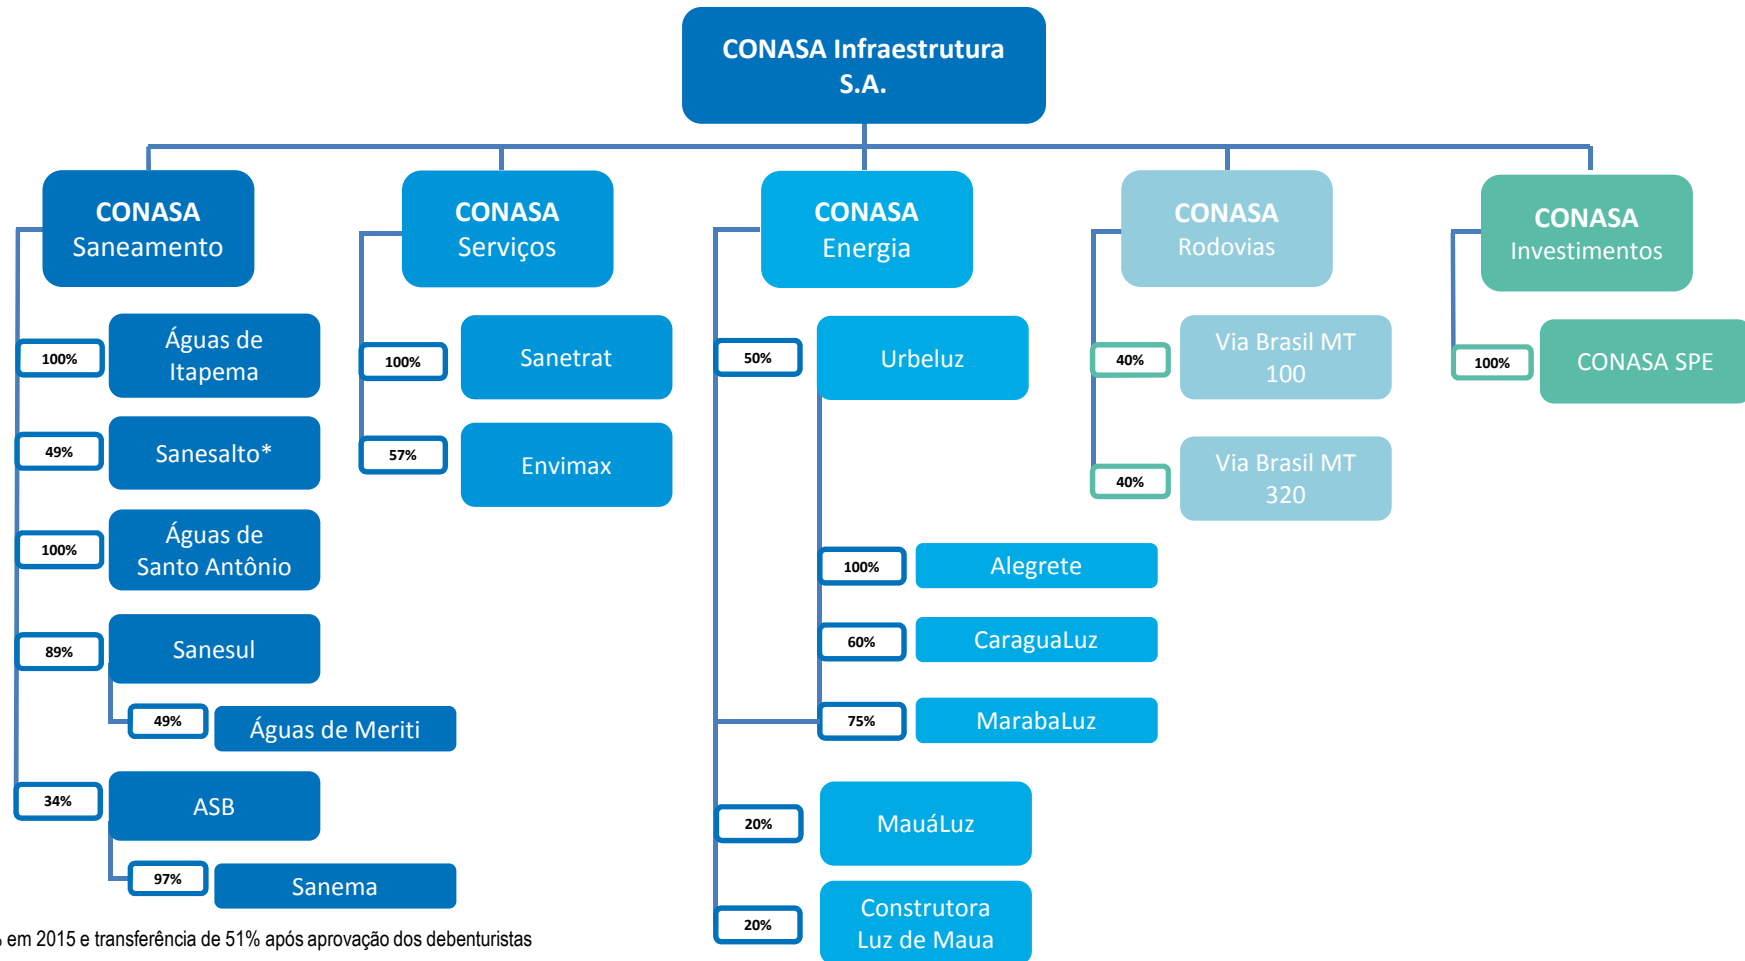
CONASA Infraestrutura S.A.

CONASA Saneamento

100%
Águas de Itapema

49%
Sanesalto*

100%
Águas de Santo Antônio

89%
Sanesul

49%
Águas de Meriti

34%
ASB

97%
Sanema

CONASA Serviços

100%
Sanetrat

57%
Envimax

CONASA Energia

50%
Urbeluz

100%
Alegrete

60%
CaraguaLuz

75%
MarabaLuz

20%
MauáLuz

20%
Construtora Luz de Maua

CONASA Rodovias

40%
Via Brasil MT 100

40%
Via Brasil MT 320

CONASA Investimentos

100%
CONASA SPE

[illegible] em 2015 e transferência de 51% após aprovação dos debenturistas